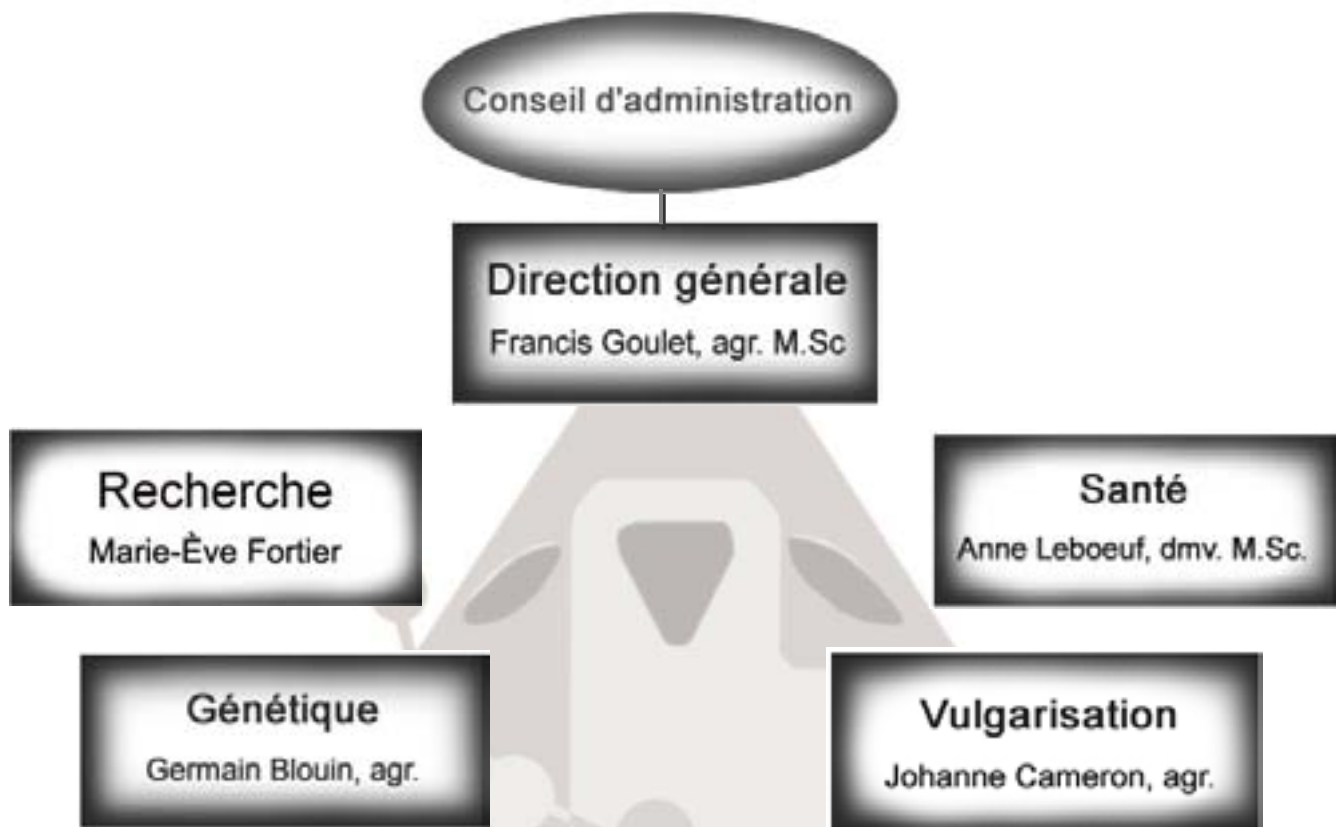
Conseil d'administration

Direction générale
Francis Goulet, agr. M.Sc

Recherche
Marie-Ève Fortier

Santé
Anne Leboeuf, dmv. M.Sc.

Génétique
Germain Blouin, agr.

Vulgarisation
Johanne Cameron, agr.